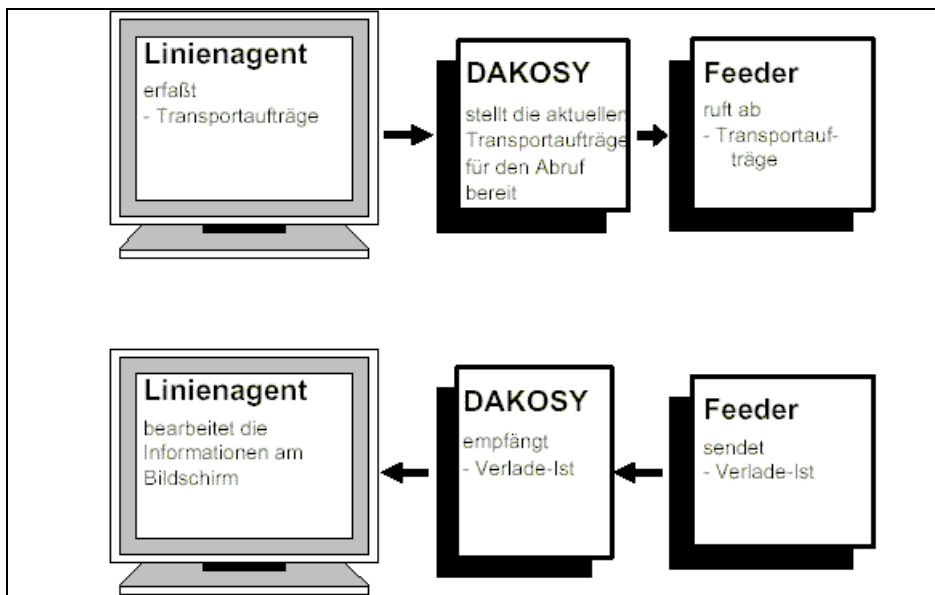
Linienagent
erfaßt
- Transportaufträge

DAKOSY
stellt die aktuellen Transportaufträge für den Abruf bereit

Feeder
ruft ab
- Transportaufträge

Linienagent
bearbeitet die Informationen am Bildschirm

DAKOSY
empfängt
- Verlade-Ist

Feeder
sendet
- Verlade-Ist